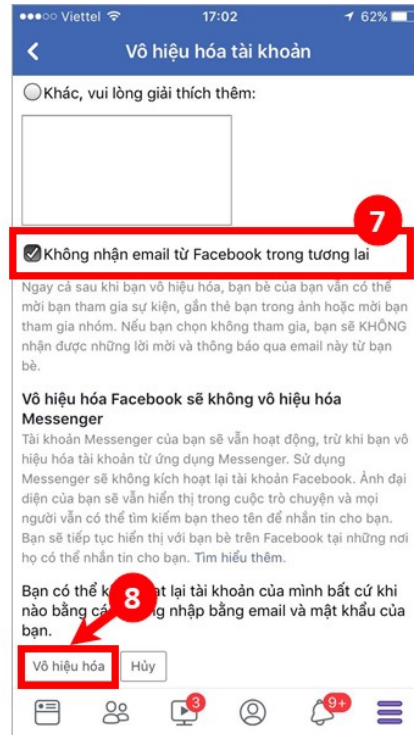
●●●○○ Viettel 17:02 62%

Vô hiệu hóa tài khoản

Khác, vui lòng giải thích thêm:

7

Không nhận email từ Facebook trong tương lai

Ngay cả sau khi bạn vô hiệu hóa, bạn bè của bạn vẫn có thể mời bạn tham gia sự kiện, gắn thẻ bạn trong ảnh hoặc mời bạn tham gia nhóm. Nếu bạn chọn không tham gia, bạn sẽ KHÔNG nhận được những lời mời và thông báo qua email này từ bạn bè.

Vô hiệu hóa Facebook sẽ không vô hiệu hóa Messenger

Tài khoản Messenger của bạn sẽ vẫn hoạt động, trừ khi bạn vô hiệu hóa tài khoản từ ứng dụng Messenger. Sử dụng Messenger sẽ không kích hoạt lại tài khoản Facebook. Ảnh đại diện của bạn sẽ vẫn hiển thị trong cuộc trò chuyện và mọi người vẫn có thể tìm kiếm bạn theo tên để nhắn tin cho bạn. Bạn sẽ tiếp tục hiển thị với bạn bè trên Facebook tại những nơi họ có thể nhắn tin cho bạn. Tìm hiểu thêm.

Bạn có thể k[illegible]t lại tài khoản của mình bất cứ khi nào bằng cá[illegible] nhập bằng email và mật khẩu của bạn.

8

Vô hiệu hóa Hủy

3 9+